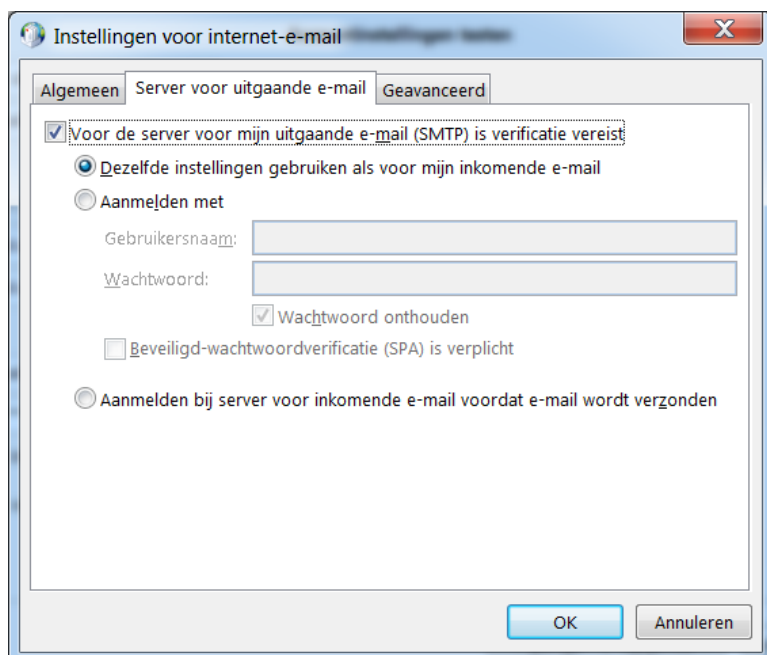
Instellingen voor internet-e-mail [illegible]

Algemeen
Server voor uitgaande e-mail
Geavanceerd

Voor de server voor mijn uitgaande e-mail (SMTP) is verificatie vereist

Dezelfde instellingen gebruiken als voor mijn inkomende e-mail

Aanmelden met

Gebruikersnaam:

Wachtwoord:

Wachtwoord onthouden

Beveiligd-wachtwoordverificatie (SPA) is verplicht

Aanmelden bij server voor inkomende e-mail voordat e-mail wordt verzonden

OK
Annuleren